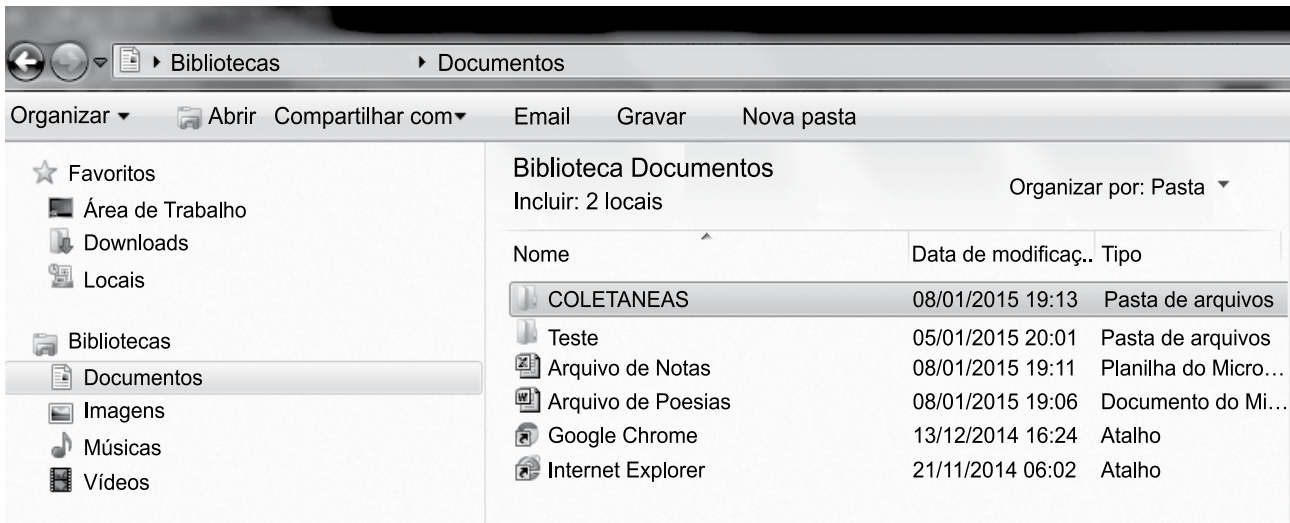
▸ Bibliotecas ▸ Documentos

Organizar ▾ Abrir Compartilhar com ▾ Email Gravar Nova pasta

Favoritos
Área de Trabalho
Downloads
Locais

Bibliotecas
Documentos
Imagens
Músicas
Vídeos

Biblioteca Documentos
Incluir: 2 locais

Organizar por: Pasta ▾

| Nome | Data de modificaç.. | Tipo |
|---|---|---|
| COLETANEAS | 08/01/2015 19:13 | Pasta de arquivos |
| Teste | 05/01/2015 20:01 | Pasta de arquivos |
| Arquivo de Notas | 08/01/2015 19:11 | Planilha do Micro… |
| Arquivo de Poesias | 08/01/2015 19:06 | Documento do Mi… |
| Google Chrome | 13/12/2014 16:24 | Atalho |
| Internet Explorer | 21/11/2014 06:02 | Atalho |